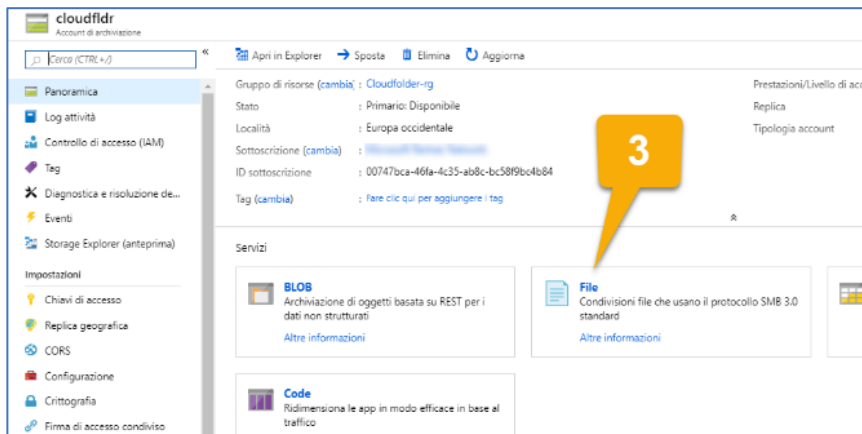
cloudfldr
Account di archiviazione

Cerca (CTRL+/)

«

Panoramica
Log attività
Controllo di accesso (IAM)
Tag
Diagnostica e risoluzione de...
Eventi
Storage Explorer (anteprima)

Impostazioni
Chiavi di accesso
Replica geografica
CORS
Configurazione
Crittografia
Firma di accesso condiviso

Apri in Explorer
Sposta
Elimina
Aggiorna

Gruppo di risorse (cambia) : Cloudfolder-rg
Stato : Primario: Disponibile
Località : Europa occidentale
Sottoscrizione (cambia) : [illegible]
ID sottoscrizione : 00747bca-46fa-4c35-ab8c-bc58f9bc4b84
Tag (cambia) : Fare clic qui per aggiungere i tag

Prestazioni/Livello di acc
Replica
Tipologia account

3

Servizi

BLOB
Archiviazione di oggetti basata su REST per i dati non strutturati
Altre informazioni

File
Condivisioni file che usano il protocollo SMB 3.0 standard
Altre informazioni

Code
Ridimensiona le app in modo efficace in base al traffico